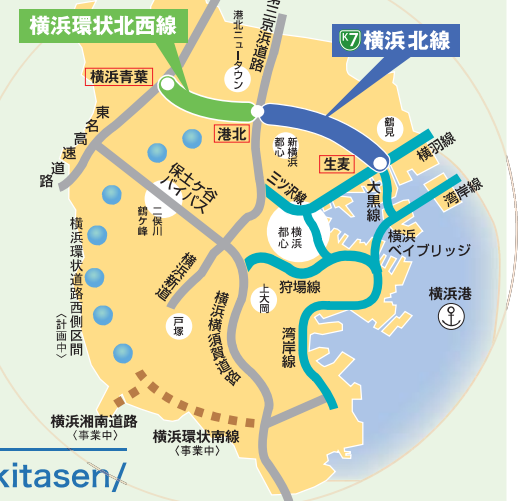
横浜環状北西線

K7 横浜北線

横浜青葉

港北ニュータウン

第三京浜道路

港北

東名高速道路

鶴見

新横浜

都心

生麦

横羽線

三ツ沢線

大黒線

湾岸線

保土ケ谷バイパス

二俣川

鶴ケ峰

横浜都心

横浜ベイブリッジ

横浜環状道路西側区間〈計画中〉

横浜新道

上大岡

狩場線

横浜港

戸塚

横浜横須賀道路

湾岸線

横浜湘南道路〈事業中〉

横浜環状南線〈事業中〉

kitasen/